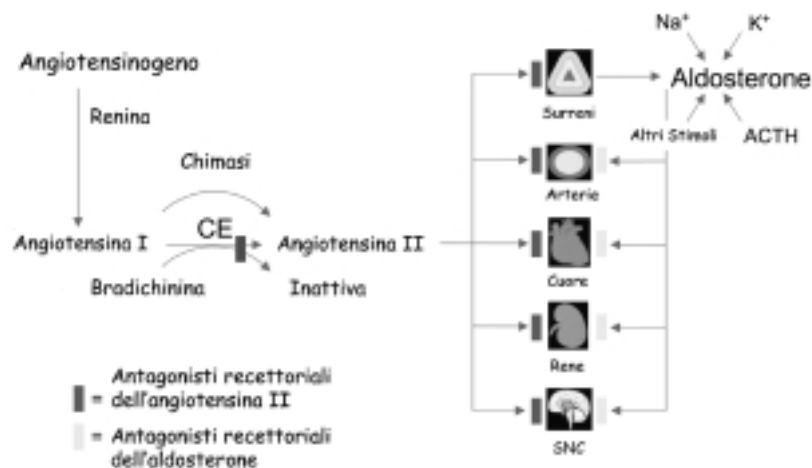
Angiotensinogeno

Renina

Chimasi

CE

Angiotensina I

Angiotensina II

Bradichinina

Inattiva

Na$^+$

K$^+$

Aldosterone

Surreni

Altri Stimoli

ACTH

Arterie

Cuore

Rene

SNC

= Antagonisti recettoriali dell'angiotensina II

= Antagonisti recettoriali dell'aldosterone